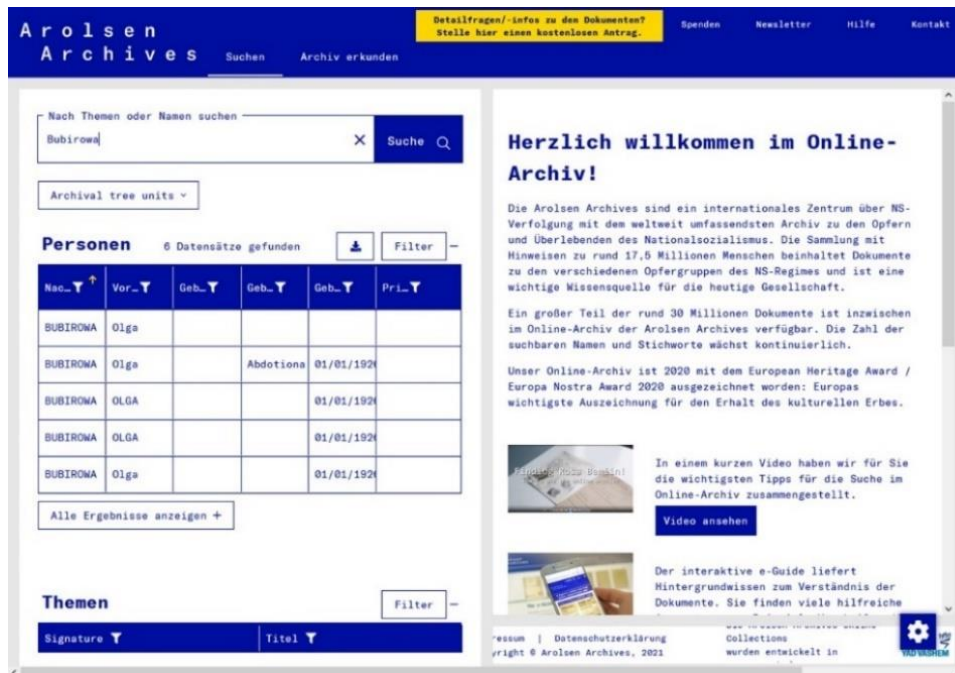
Arolsen Archives

Suchen

Archiv erkunden

Detailfragen/-infos zu den Dokumenten? Stelle hier einen kostenlosen Antrag.

Spenden

Newsletter

Hilfe

Kontakt

Nach Themen oder Namen suchen

Bubirowa

Suche

Archival tree units

Personen

6 Datensätze gefunden

Filter

| Nac... | Vor... | Geb... | Geb... | Geb... | Pri... |
|---|---|---|---|---|---|
| BUBIROWA | Olga | | | | |
| BUBIROWA | Olga | | Abdotiona | 01/01/192 | |
| BUBIROWA | OLGA | | | 01/01/192 | |
| BUBIROWA | OLGA | | | 01/01/192 | |
| BUBIROWA | Olga | | | 01/01/192 | |

Alle Ergebnisse anzeigen +

Themen

Filter

| Signature | Titel |
|---|---|

Herzlich willkommen im Online-Archiv!

Die Arolsen Archives sind ein internationales Zentrum über NS-Verfolgung mit dem weltweit umfassendsten Archiv zu den Opfern und Überlebenden des Nationalsozialismus. Die Sammlung mit Hinweisen zu rund 17,5 Millionen Menschen beinhaltet Dokumente zu den verschiedenen Opfergruppen des NS-Regimes und ist eine wichtige Wissensquelle für die heutige Gesellschaft.

Ein großer Teil der rund 30 Millionen Dokumente ist inzwischen im Online-Archiv der Arolsen Archives verfügbar. Die Zahl der suchbaren Namen und Stichworte wächst kontinuierlich.

Unser Online-Archiv ist 2020 mit dem European Heritage Award / Europa Nostra Award 2020 ausgezeichnet worden: Europas wichtigste Auszeichnung für den Erhalt des kulturellen Erbes.

In einem kurzen Video haben wir für Sie die wichtigsten Tipps für die Suche im Online-Archiv zusammengestellt.

Video ansehen

Der interaktive e-Guide liefert Hintergrundwissen zum Verständnis der Dokumente. Sie finden viele hilfreiche

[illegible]ressum | Datenschutzerklärung
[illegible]yright © Arolsen Archives, 2021

Collections
wurden entwickelt in

YAD VASHEM